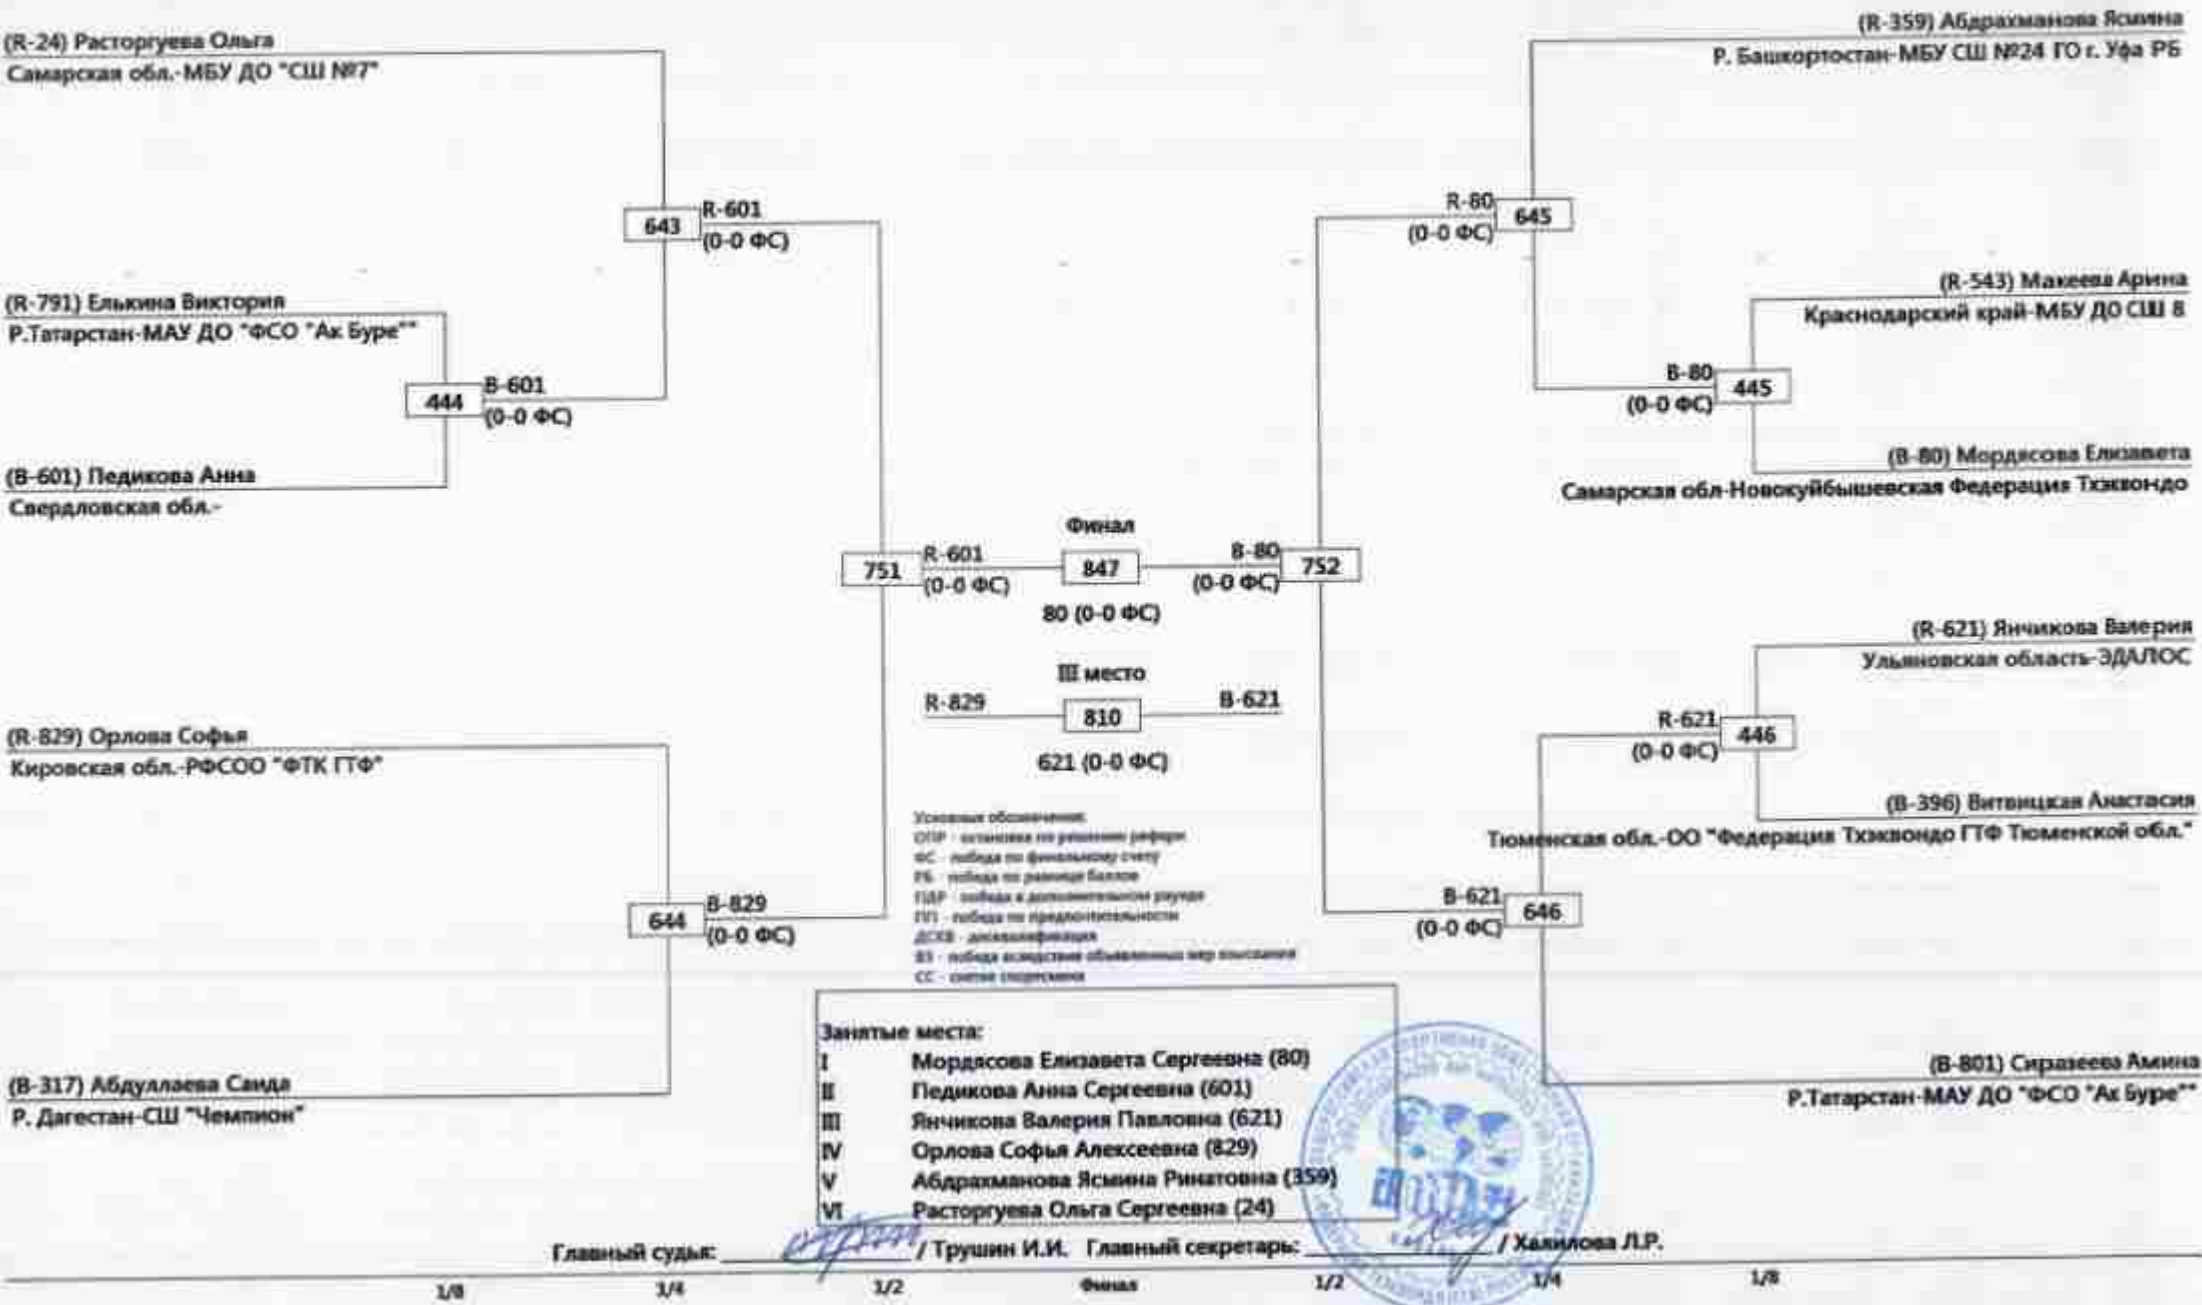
(R-24) Расторгуева Ольга
Самарская обл.-МБУ ДО "СШ №7"

(R-791) Елькина Виктория
Р.Татарстан-МАУ ДО "ФСО "Ак Буре""

(B-601) Педикова Анна
Свердловская обл.-

(R-829) Орлова Софья
Кировская обл.-РФСОО "ФТК ГТФ"

(B-317) Абдуллаева Саида
Р. Дагестан-СШ "Чемпион"

444 B-601 (0-0 ФС)

643 R-601 (0-0 ФС)

644 B-829 (0-0 ФС)

751 R-601 (0-0 ФС)

Финал
847
80 (0-0 ФС)

III место
R-829 810 B-621
621 (0-0 ФС)

752 B-80 (0-0 ФС)

645 R-80 (0-0 ФС)

445 B-80 (0-0 ФС)

446 R-621 (0-0 ФС)

646 B-621 (0-0 ФС)

(R-359) Абдрахманова Ясмина
Р. Башкортостан-МБУ СШ №24 ГО г. Уфа РБ

(R-543) Макеева Арина
Краснодарский край-МБУ ДО СШ 8

(B-80) Мордясова Елизавета
Самарская обл-Новокуйбышевская Федерация Тхэквондо

(R-621) Янчикова Валерия
Ульяновская область-ЭДАЛЮС

(B-396) Витвицкая Анастасия
Тюменская обл.-ОО "Федерация Тхэквондо ГТФ Тюменской обл."

(B-801) Сиразеева Амина
Р.Татарстан-МАУ ДО "ФСО "Ак Буре""

Условные обозначения:
ОПР - остановка по решению рефери
ФС - победа по финальному счету
РБ - победа по разнице баллов
ПДР - победа в дополнительном раунде
ПП - победа по предпочтительности
ДСКВ - дисквалификация
ВЗ - победа вследствие объявленных мер взыскания
СС - снятие спортсмена

Занятые места:
I Мордясова Елизавета Сергеевна (80)
II Педикова Анна Сергеевна (601)
III Янчикова Валерия Павловна (621)
IV Орлова Софья Алексеевна (829)
V Абдрахманова Ясмина Ринатовна (359)
VI Расторгуева Ольга Сергеевна (24)

Главный судья: ________ / Трушин И.И. Главный секретарь: ________ / Халилова Л.Р.

1/8 1/4 1/2 Финал 1/2 1/4 1/8